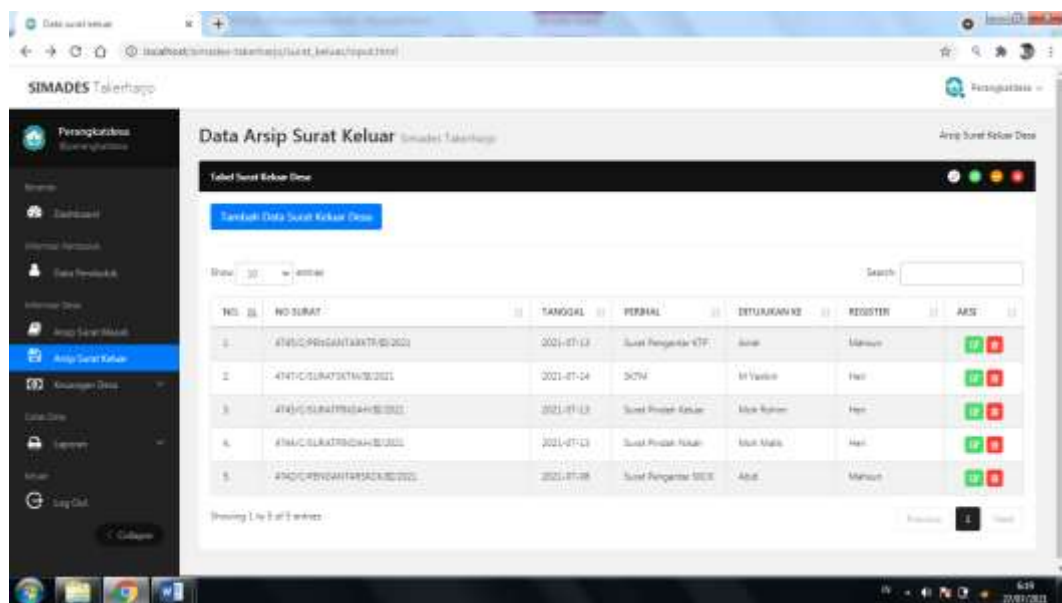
Data surat keluar

localhost/simades-takerharjo/surat_keluar/input.html

SIMADES Takerharjo

Perangkatdesa

Perangkatdesa

Dashboard

Data Penduduk

Arsip Surat Masuk

Arsip Surat Keluar

Keuangan Desa

Laporan

Log Out

< Collapse

Data Arsip Surat Keluar Simades Takerharjo

Arsip Surat Keluar Desa

Tabel Surat Keluar Desa

Tambah Data Surat Keluar Desa

Show 10 entries

Search:

| NO. | NO SURAT | TANGGAL | PERIHAL | DITUJUKAN KE | REGISTER | AKSI |
|---|---|---|---|---|---|---|
| 1 | 474/5/C/PENGANTARKTP/B/2021 | 2021-07-13 | Surat Pengantar KTP | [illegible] | Mahsun | |
| 2 | 474/1/C/SURATSKTM/B/2021 | 2021-07-14 | SKTM | M Yasin | Heri | |
| 3 | 474/3/C/SURATPINDAH/B/2021 | 2021-07-13 | Surat Pindah Keluar | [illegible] | Heri | |
| 4 | 474/4/C/SURATPINDAH/B/2021 | 2021-07-13 | Surat Pindah Nikah | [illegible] | Heri | |
| 5 | 474/2/C/PENGANTARSKCK/B/2021 | 2021-07-08 | Surat Pengantar SKCK | Arif | Mahsun | |

Showing 1 to 5 of 5 entries

Previous 1 Next